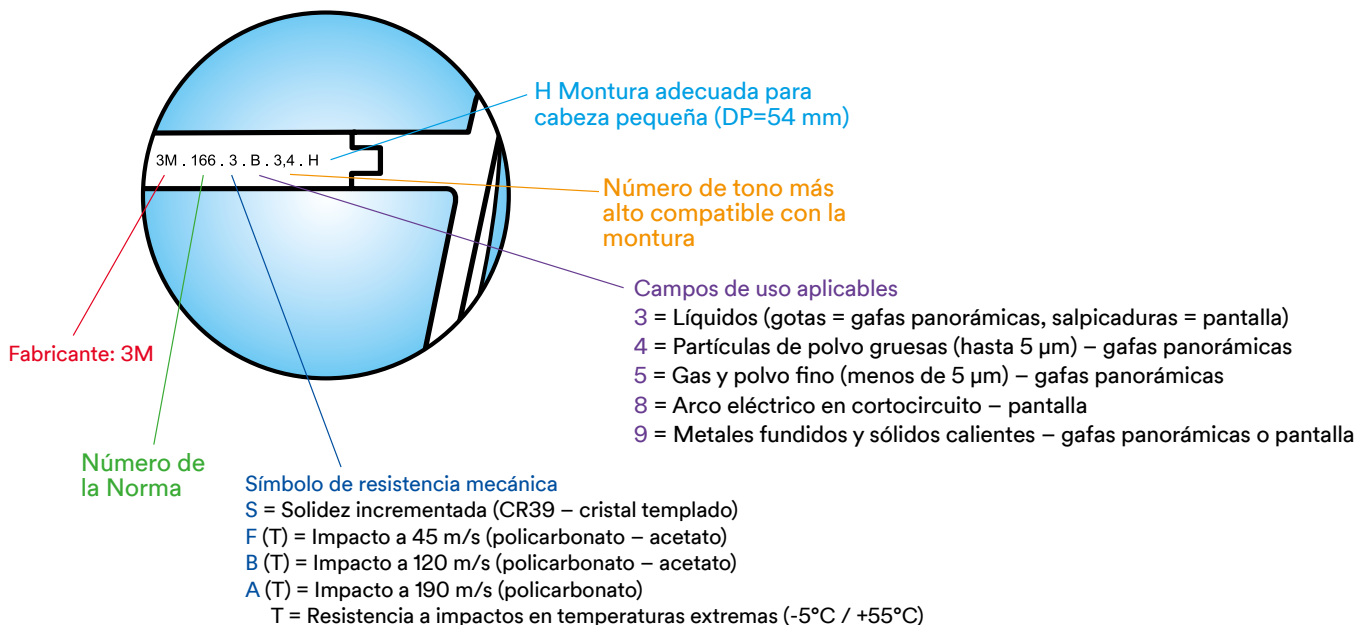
3M . 166 . 3 . B . 3,4 . H

H Montura adecuada para cabeza pequeña (DP=54 mm)

Número de tono más alto compatible con la montura

Campos de uso aplicables
3 = Líquidos (gotas = gafas panorámicas, salpicaduras = pantalla)
4 = Partículas de polvo gruesas (hasta 5 µm) – gafas panorámicas
5 = Gas y polvo fino (menos de 5 µm) – gafas panorámicas
8 = Arco eléctrico en cortocircuito – pantalla
9 = Metales fundidos y sólidos calientes – gafas panorámicas o pantalla

Fabricante: 3M

Número de la Norma

Símbolo de resistencia mecánica
S = Solidez incrementada (CR39 – cristal templado)
F (T) = Impacto a 45 m/s (policarbonato – acetato)
B (T) = Impacto a 120 m/s (policarbonato – acetato)
A (T) = Impacto a 190 m/s (policarbonato)
T = Resistencia a impactos en temperaturas extremas (-5°C / +55°C)